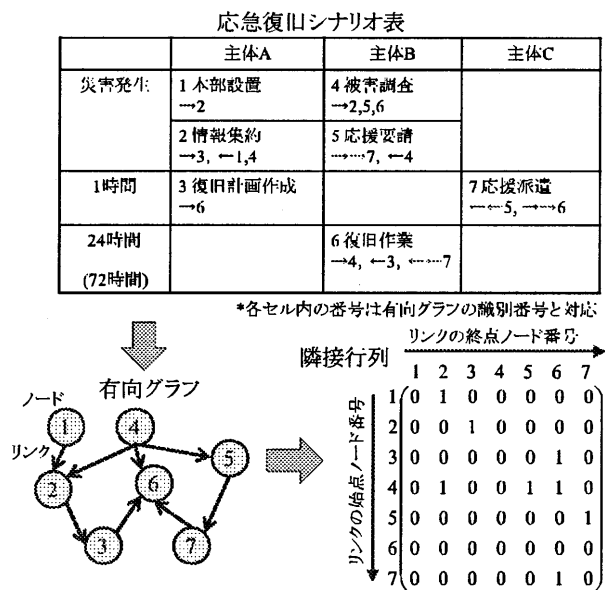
応急復旧シナリオ表

| | 主体A | 主体B | 主体C |
|---|---|---|---|
| 災害発生 | 1 本部設置 →2 | 4 被害調査 →2,5,6 | |
| | 2 情報集約 →3, ←1,4 | 5 応援要請 →···7, ←4 | |
| 1時間 | 3 復旧計画作成 →6 | | 7 応援派遣 ←···5, →···6 |
| 24時間 (72時間) | | 6 復旧作業 →4, ←3, ←···7 | |

*各セル内の番号は有向グラフの識別番号と対応

有向グラフ

ノード

リンク

1 2 3 4 5 6 7

隣接行列

リンクの終点ノード番号

リンクの始点ノード番号

$\begin{pmatrix} 0 & 1 & 0 & 0 & 0 & 0 & 0 \\ 0 & 0 & 1 & 0 & 0 & 0 & 0 \\ 0 & 0 & 0 & 0 & 0 & 1 & 0 \\ 0 & 1 & 0 & 0 & 1 & 1 & 0 \\ 0 & 0 & 0 & 0 & 0 & 0 & 1 \\ 0 & 0 & 0 & 0 & 0 & 0 & 0 \\ 0 & 0 & 0 & 0 & 0 & 1 & 0 \end{pmatrix}$